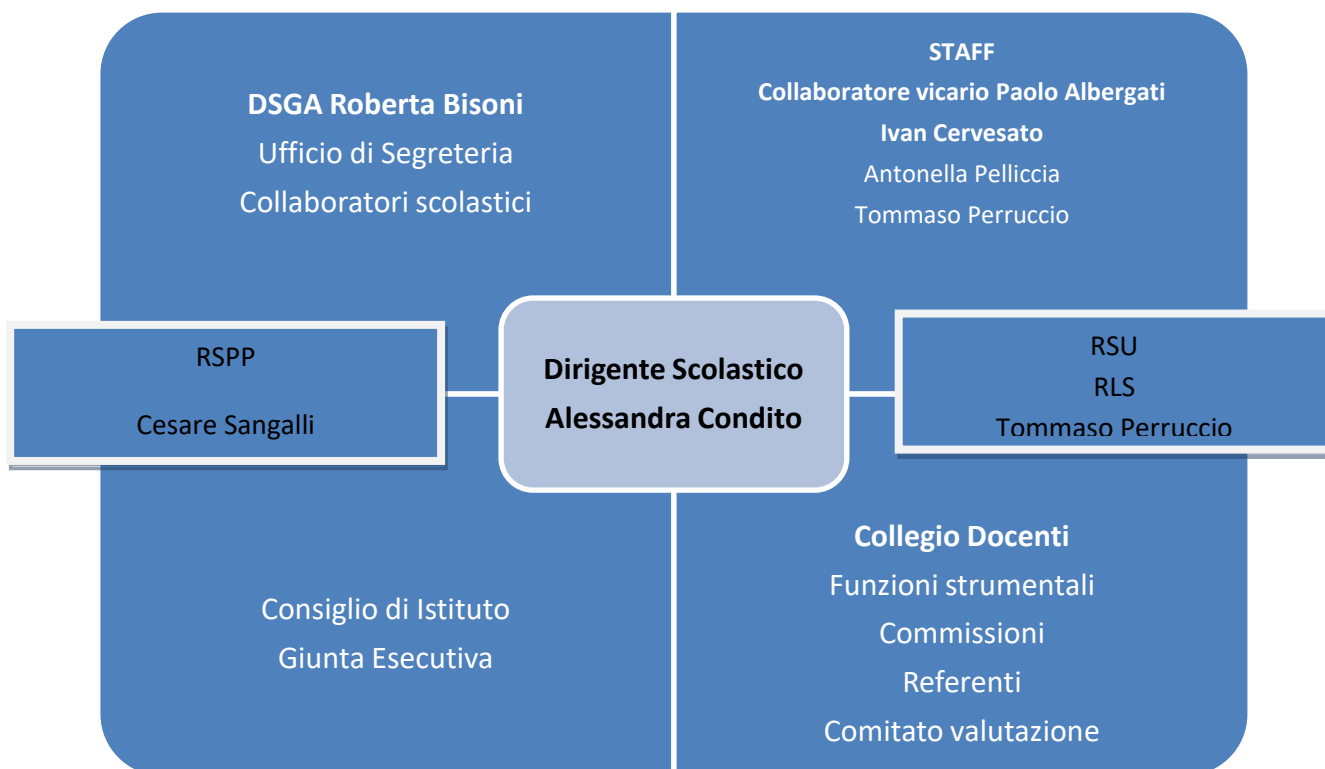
DSGA Roberta Bisoni
Ufficio di Segreteria
Collaboratori scolastici

STAFF
Collaboratore vicario Paolo Albergati
Ivan Cervesato
Antonella Pelliccia
Tommaso Perruccio

RSPP

Cesare Sangalli

Dirigente Scolastico
Alessandra Condito

RSU
RLS
Tommaso Perruccio

Consiglio di Istituto
Giunta Esecutiva

Collegio Docenti
Funzioni strumentali
Commissioni
Referenti
Comitato valutazione